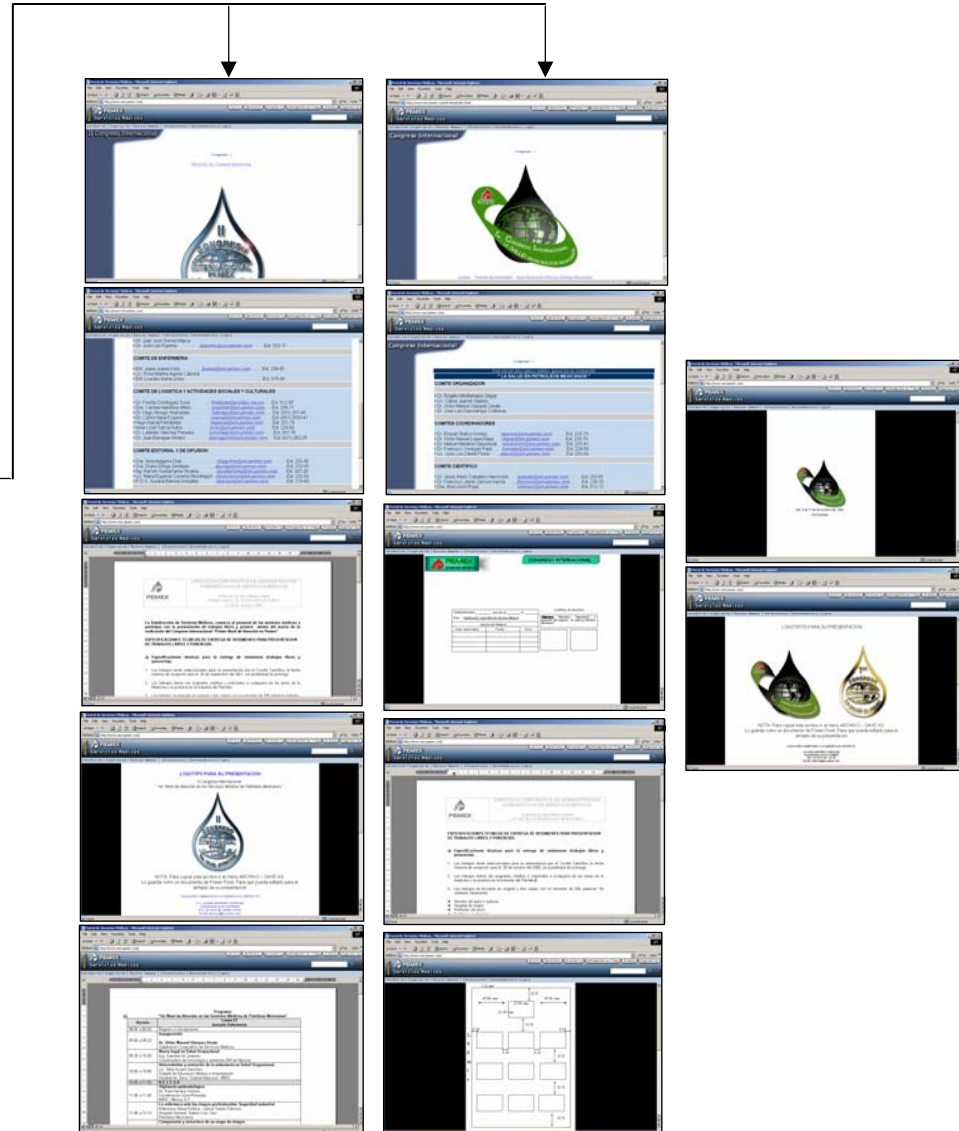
PEMEX
Servicios Médicos
II Congreso Internacional

PEMEX
Servicios Médicos
Congreso Internacional

COMITE DE ENFERMERIA

COMITE DE LOGISTICA Y ACTIVIDADES SOCIALES Y CULTURALES

COMITE EDITORIAL Y DE DIFUSION

COMITE ORGANIZADOR

COMITES COORDINADORES

COMITE CIENTIFICO

PEMEX

CONGRESO INTERNACIONAL

ESPECIFICACIONES TECNICAS DE ENTREGA DE RESUMENES PARA PRESENTACION DE TRABAJOS LIBRES Y PONENCIAS

LOGOTIPOS PARA SU PRESENTACION

NOTA: Para copiar este archivo ir al menu ARCHIVO – SAVE AS
Lo guarda como un documento de Power Point. Para que pueda editarlo para el armado de su presentación

LOGOTIPOS PARA SU PRESENTACION

NOTA: Para copiar este archivo ir al menu ARCHIVO – SAVE AS
Lo guarda como un documento de Power Point. Para que pueda editarlo para el armado de su presentación

Programa
Jornada Enfermería